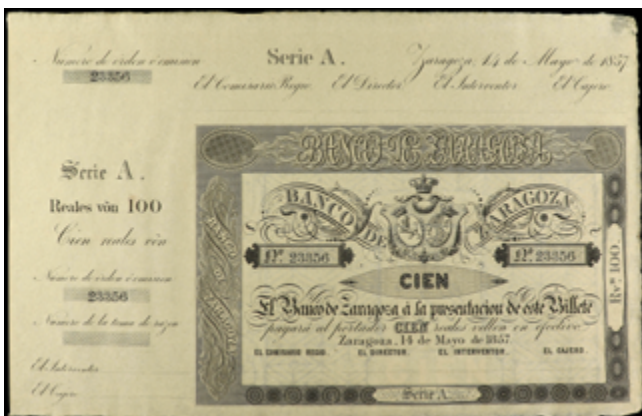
Numero de orden ó comun
23356
Serie A.
Zaragoza, 14 de Mayo de 1857
El Comisario Regio  El Director  El Interventor  El Cajero

Serie A.
Reales vón 100
Cien reales vón
Numero de orden ó comun
23356
Numero de la toma de razon

El Interventor
El Cajero

BANCO DE ZARAGOZA
BANCO DE ZARAGOZA
BANCO DE ZARAGOZA
Nº 23356
Nº 23356
CIEN
Rs. Vn 100
El Banco de Zaragoza á la presentacion de este Billete pagará al portador CIEN reales vellon en efectivo
Zaragoza, 14 de Mayo de 1857
EL COMISARIO REGIO.  EL DIRECTOR.  EL INTERVENTOR.  EL CAJERO.
Serie A.